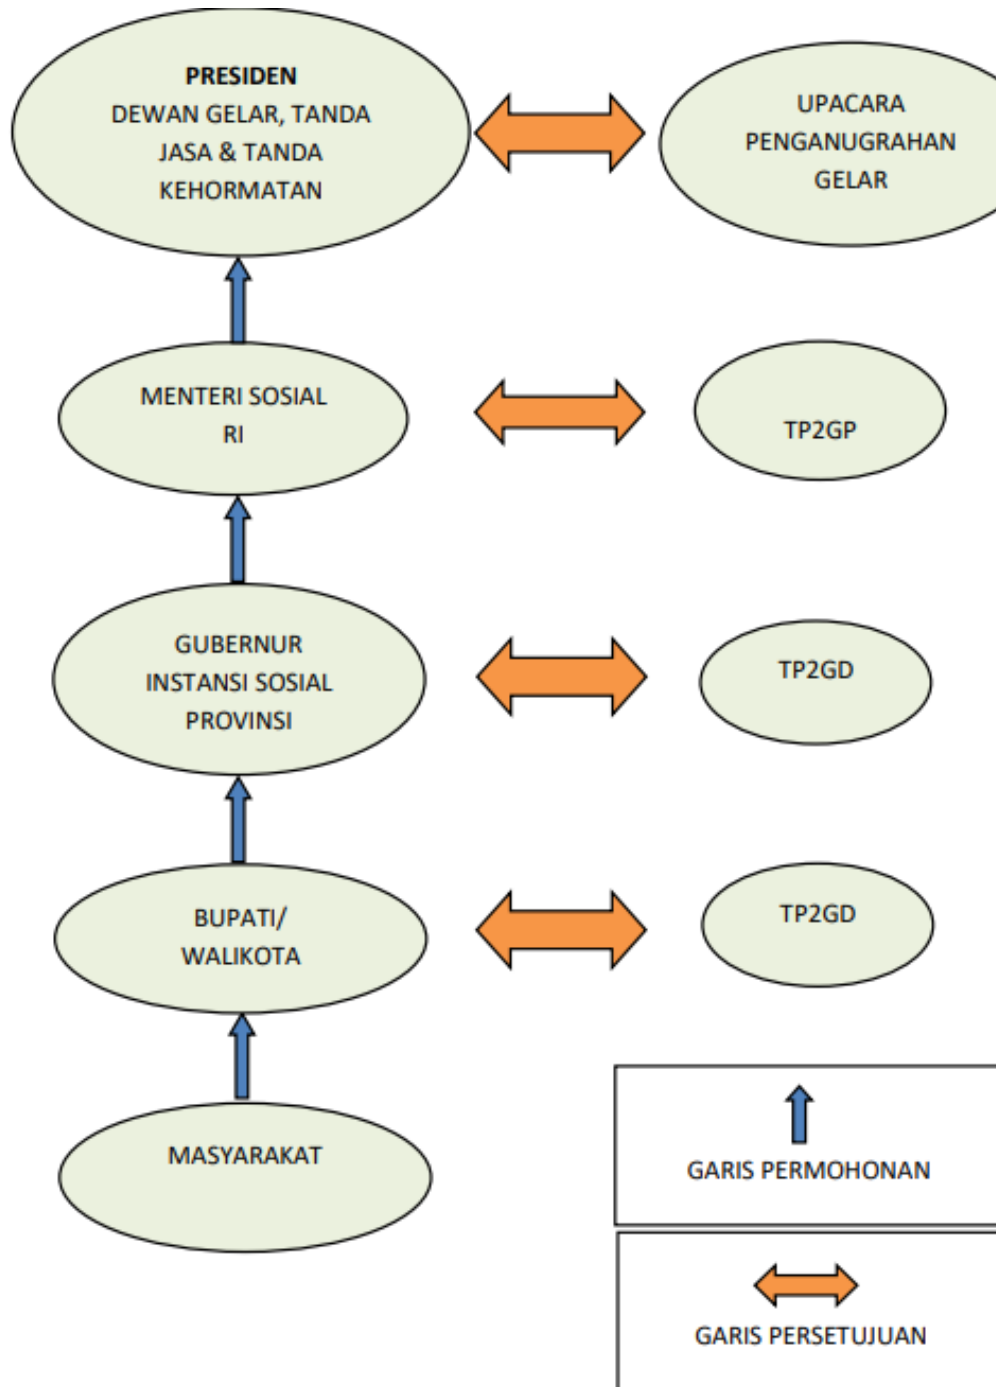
PRESIDEN
DEWAN GELAR, TANDA JASA & TANDA KEHORMATAN

UPACARA PENGANUGRAHAN GELAR

MENTERI SOSIAL RI

TP2GP

GUBERNUR
INSTANSI SOSIAL PROVINSI

TP2GD

BUPATI/ WALIKOTA

TP2GD

MASYARAKAT

GARIS PERMOHONAN

GARIS PERSETUJUAN